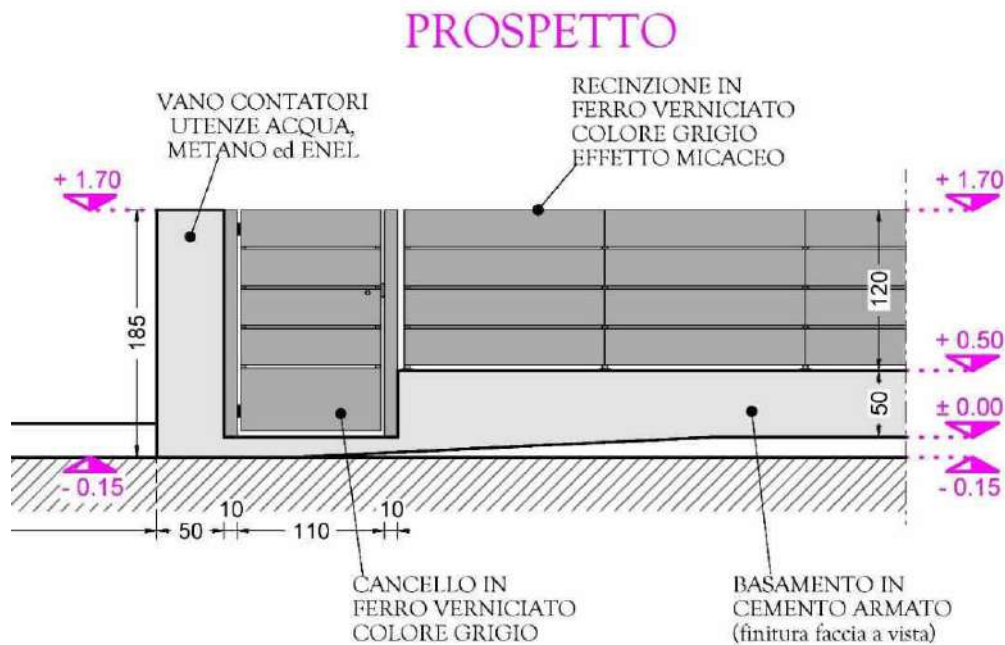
PROSPETTO

VANO CONTATORI UTENZE ACQUA, METANO ed ENEL

RECINZIONE IN FERRO VERNICIATO COLORE GRIGIO EFFETTO MICACEO

+ 1.70

+ 1.70

185

120

+ 0.50

50

± 0.00

- 0.15

- 0.15

50

10

110

10

CANCELLO IN FERRO VERNICIATO COLORE GRIGIO

BASAMENTO IN CEMENTO ARMATO (finitura faccia a vista)